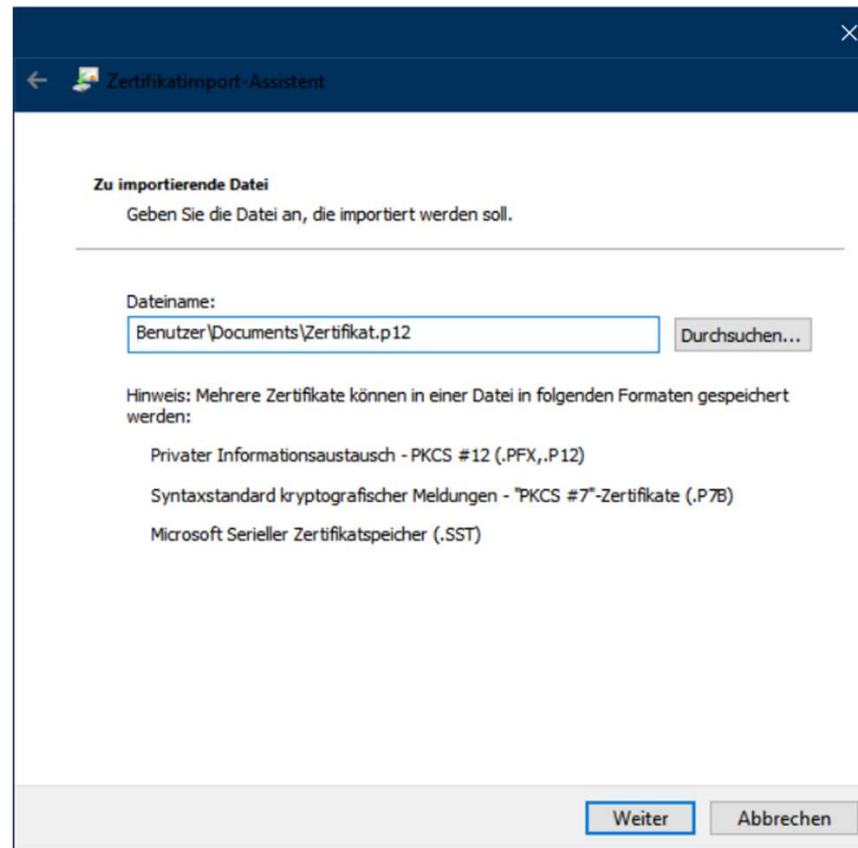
Zertifikatimport-Assistent

Zu importierende Datei
Geben Sie die Datei an, die importiert werden soll.

Dateiname:
Benutzer\Documents\Zertifikat.p12
Durchsuchen...

Hinweis: Mehrere Zertifikate können in einer Datei in folgenden Formaten gespeichert werden:

Privater Informationsaustausch - PKCS #12 (.PFX,.P12)

Syntaxstandard kryptografischer Meldungen - "PKCS #7"-Zertifikate (.P7B)

Microsoft Serieller Zertifikatspeicher (.SST)

Weiter
Abbrechen